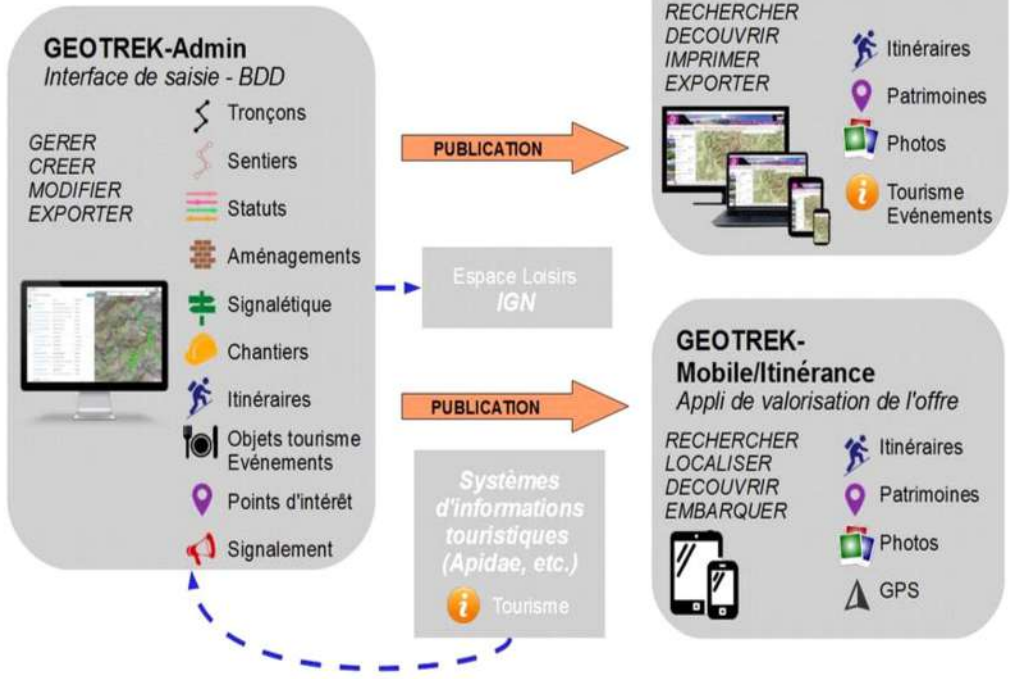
GEOTREK-Admin
Interface de saisie - BDD

GERER
CREER
MODIFIER
EXPORTER

Tronçons
Sentiers
Statuts
Aménagements
Signalétique
Chantiers
Itinéraires
Objets tourisme Evénements
Points d'intérêt
Signalement

PUBLICATION

Espace Loisirs IGN

PUBLICATION

Systèmes d'informations touristiques (Apidae, etc.)

Tourisme

RECHERCHER
DECOUVRIR
IMPRIMER
EXPORTER

Itinéraires
Patrimoines
Photos
Tourisme Evénements

GEOTREK-Mobile/Itinérance
Appli de valorisation de l'offre

RECHERCHER
LOCALISER
DECOUVRIR
EMBARQUER

Itinéraires
Patrimoines
Photos
GPS